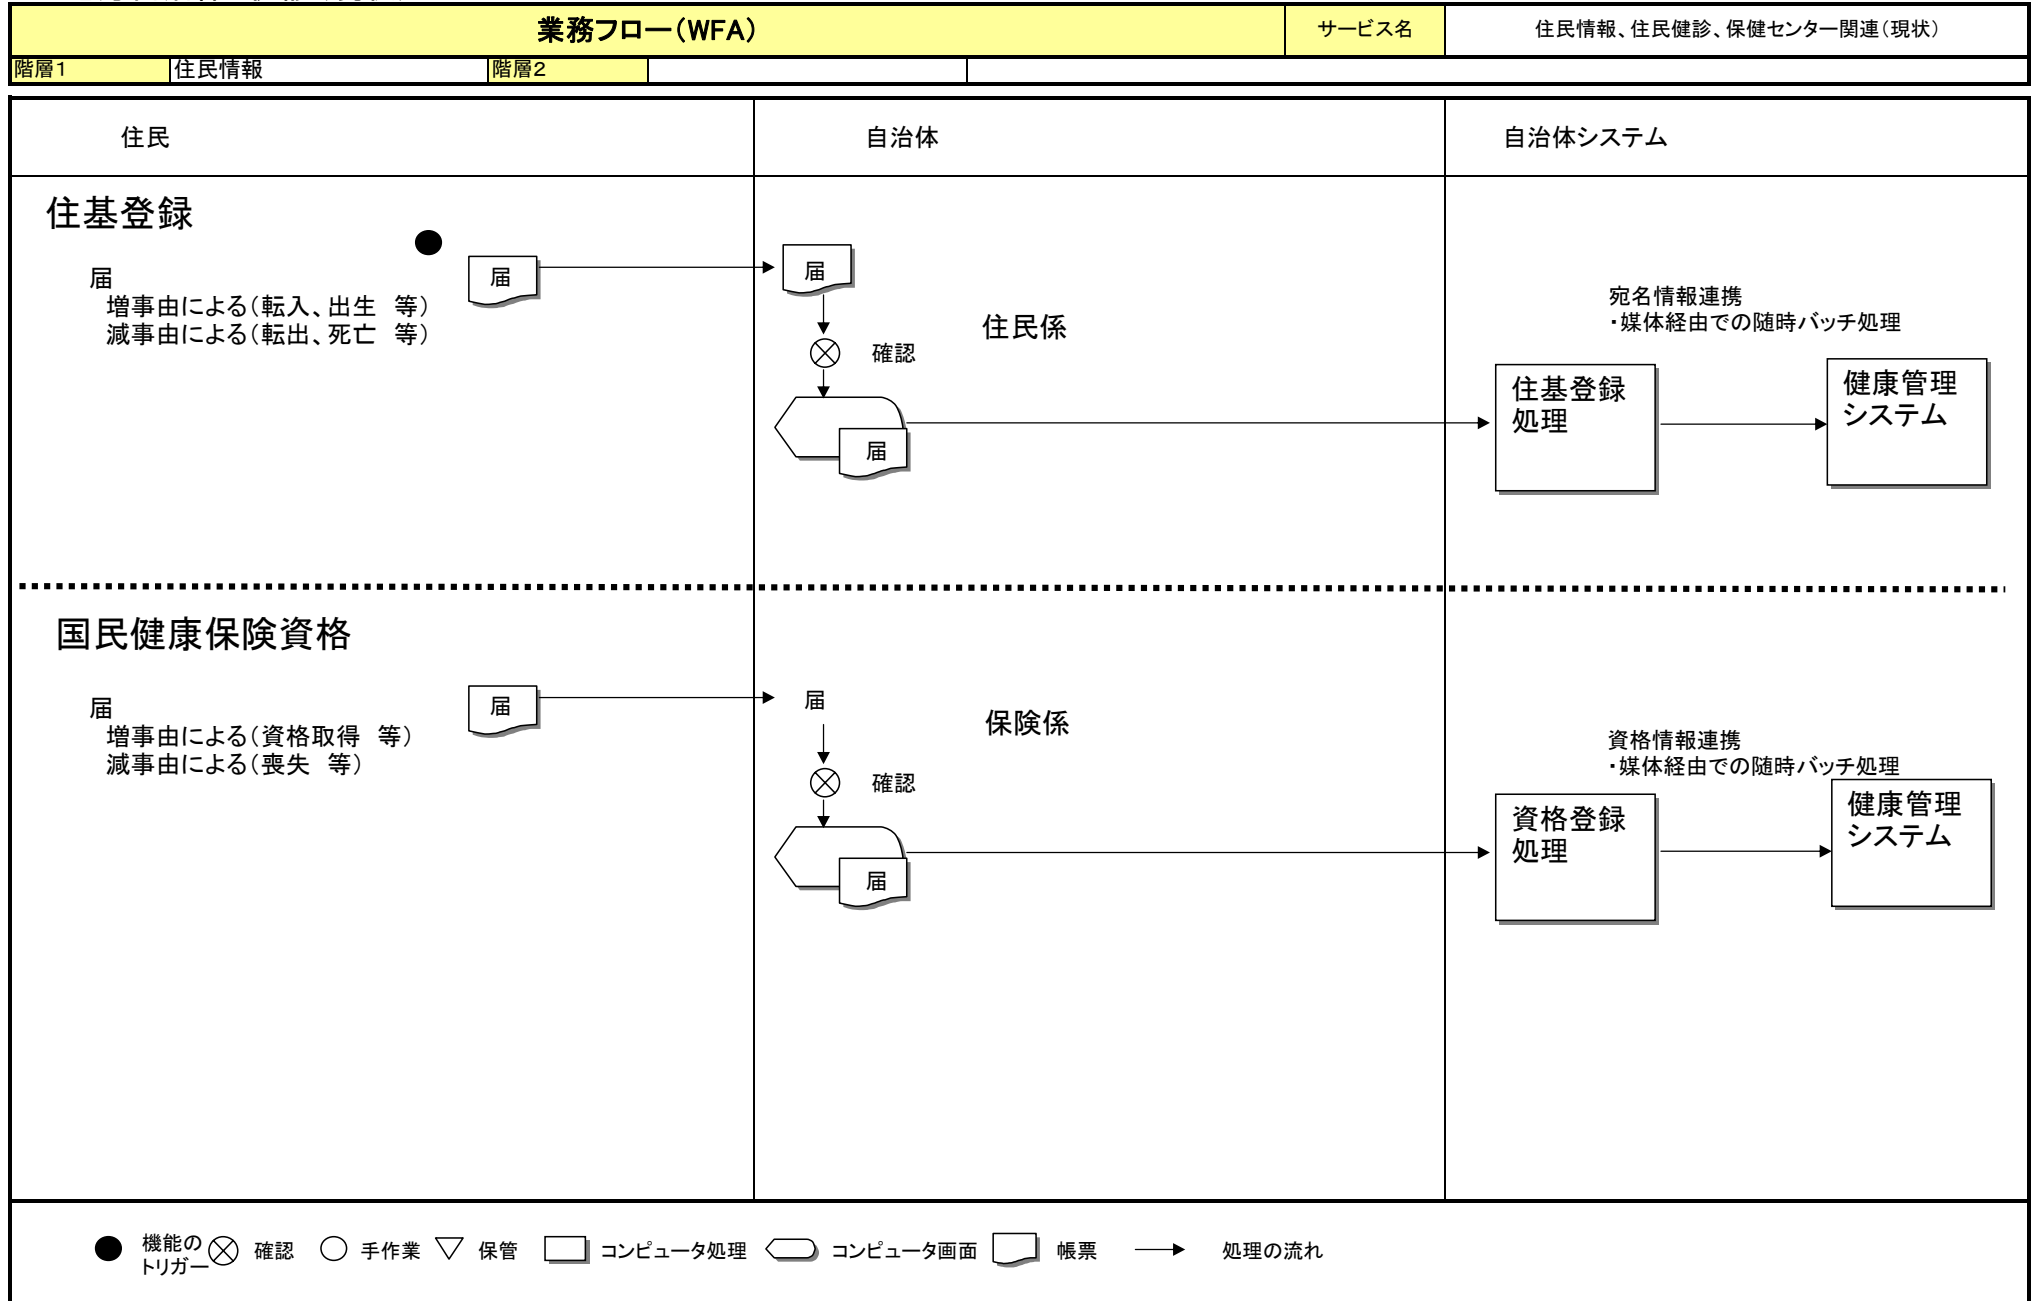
業務フロー(WFA)

| 業務フロー(WFA) | サービス名 | 住民情報、住民健診、保健センター関連(現状) |
|---|---|---|

| 階層1 | 住民情報 | 階層2 | | |
|---|---|---|---|---|

住民

自治体

自治体システム

住基登録

届
増事由による(転入、出生 等)
減事由による(転出、死亡 等)

届

届

住民係

確認

届

宛名情報連携
・媒体経由での随時バッチ処理

住基登録処理

健康管理システム

国民健康保険資格

届
増事由による(資格取得 等)
減事由による(喪失 等)

届

届

保険係

確認

届

資格情報連携
・媒体経由での随時バッチ処理

資格登録処理

健康管理システム

機能のトリガー 確認 手作業 保管 コンピュータ処理 コンピュータ画面 帳票 処理の流れ